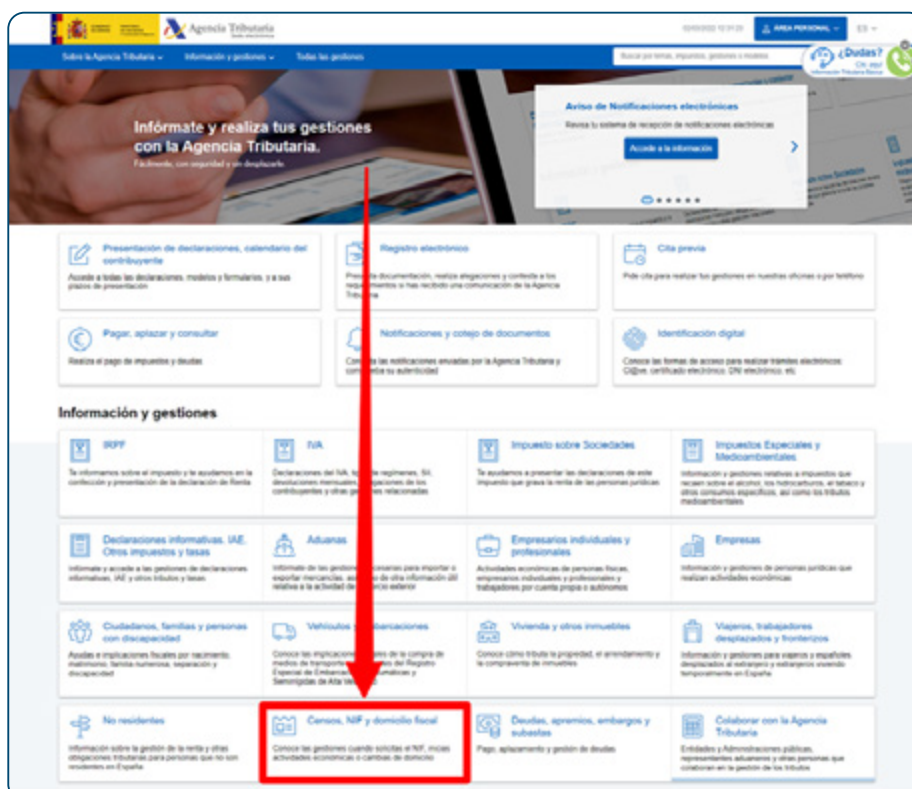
Agencia Tributaria
Sede electrónica

ÁREA PERSONAL
ES

Sobre la Agencia Tributaria
Información y gestiones
Todas las gestiones

Buscar por temas, impuestos, gestiones o modelos

¿Dudas? Clic aquí
Información Tributaria Básica

Infórmate y realiza tus gestiones con la Agencia Tributaria.
Fácilmente, con seguridad y sin desplazarte.

Aviso de Notificaciones electrónicas
Revisa tu sistema de recepción de notificaciones electrónicas
Accede a la información

Presentación de declaraciones, calendario del contribuyente
Accede a todas las declaraciones, modelos y formularios, y a sus plazos de presentación

Registro electrónico
Presenta documentación, realiza alegaciones y contesta a los requerimientos si has recibido una comunicación de la Agencia Tributaria

Cita previa
Pide cita para realizar tus gestiones en nuestras oficinas o por teléfono

Pagar, aplazar y consultar
Realiza el pago de impuestos y deudas

Notificaciones y cotejo de documentos
Consulta las notificaciones enviadas por la Agencia Tributaria y comprueba su autenticidad

Identificación digital
Conoce las formas de acceso para realizar trámites electrónicos: Cl@ve, certificado electrónico, DNI electrónico, etc.

Información y gestiones

IRPF
Te informamos sobre el impuesto y te ayudamos en la confección y presentación de la declaración de Renta

IVA
Declaraciones del IVA, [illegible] regímenes, SII, devoluciones mensuales, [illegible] de los contribuyentes y otras gestiones relacionadas

Impuesto sobre Sociedades
Te ayudamos a presentar las declaraciones de este impuesto que grava la renta de las personas jurídicas

Impuestos Especiales y Medioambientales
Información y gestiones relativas a impuestos que recaen sobre el alcohol, los hidrocarburos, el tabaco y otros consumos específicos, así como los tributos medioambientales

Declaraciones informativas, IAE. Otros impuestos y tasas
Infórmate y accede a las gestiones de declaraciones informativas, IAE y otros tributos y tasas

Aduanas
Infórmate de las gestiones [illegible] para importar o exportar mercancías, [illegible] de otra información útil relativa a la actividad de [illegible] exterior

Empresarios individuales y profesionales
Actividades económicas de personas físicas, empresarios individuales y profesionales y trabajadores por cuenta propia o autónomos

Empresas
Información y gestiones de personas jurídicas que realizan actividades económicas

Ciudadanos, familias y personas con discapacidad
Ayudas e implicaciones fiscales por nacimiento, matrimonio, familia numerosa, separación y discapacidad

Vehículos y embarcaciones
Conoce las implicaciones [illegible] de la compra de medios de transporte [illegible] del Registro Especial de Embarcaciones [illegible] y Semirrígidas de Alta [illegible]

Vivienda y otros inmuebles
Conoce cómo tributa la propiedad, el arrendamiento y la compraventa de inmuebles

Viajeros, trabajadores desplazados y fronterizos
Información y gestiones para viajeros y españoles desplazados al extranjero y extranjeros viviendo temporalmente en España

No residentes
Información sobre la gestión de la renta y otras obligaciones tributarias para personas que no son residentes en España

Censos, NIF y domicilio fiscal
Conoce las gestiones cuando solicitas el NIF, inicias actividades económicas o cambias de domicilio

Deudas, apremios, embargos y subastas
Pago, aplazamiento y gestión de deudas

Colaborar con la Agencia Tributaria
Entidades y Administraciones públicas, representantes aduaneros y otras personas que colaboran en la gestión de los tributos